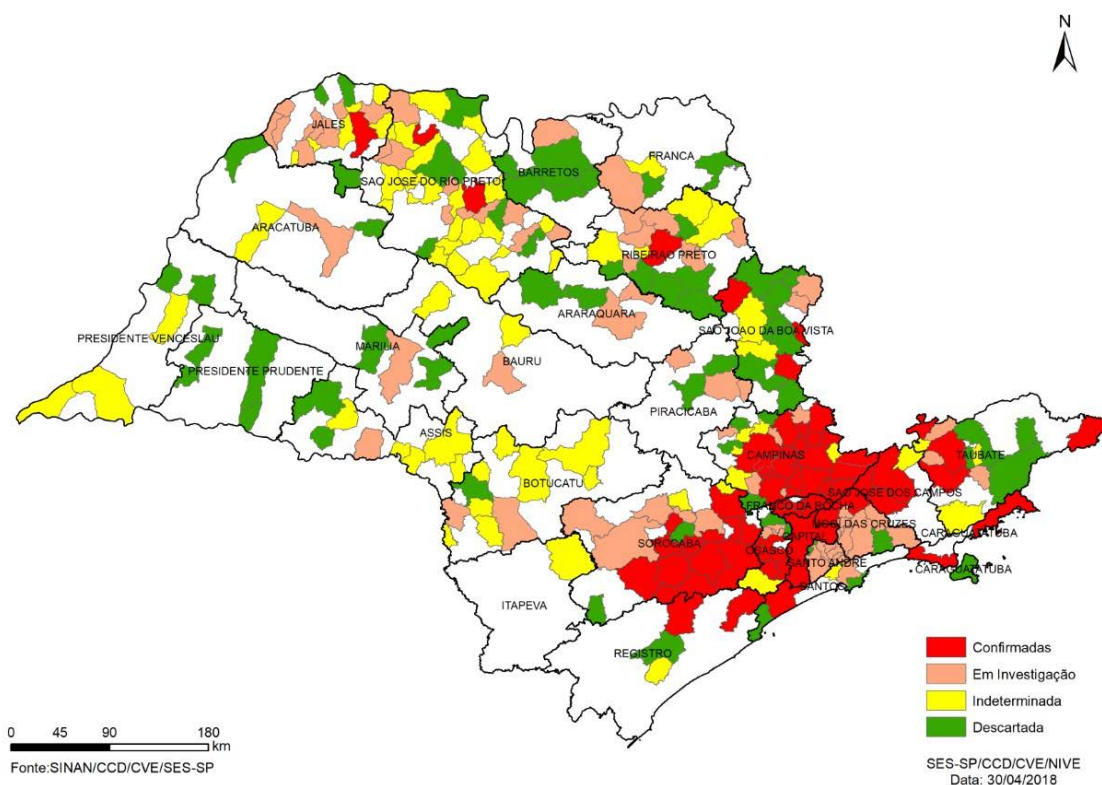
N

JALES
SAO JOSE DO RIO PRETO
BARRETOS
FRANCA
ARACATUBA
RIBEIRAO PRETO
ARARAQUARA
SAO JOAO DA BOA VISTA
PRESIDENTE VENCESLAU
MARILIA
BAURU
PRESIDENTE PRUDENTE
PIRACICABA
ASSIS
CAMPINAS
TAUBATE
BOTUCATU
FRANCO DA ROCHA
SAO JOSE DOS CAMPOS
MOGI DAS CRUZES
CARAGUATATUBA
SOROCABA
CAPITAL
OSASCO
SANTO ANDRE
SANTOS
CARAGUATATUBA
ITAPEVA
REGISTRO

Confirmadas
Em Investigação
Indeterminada
Descartada

0 45 90 180 km

Fonte:SINAN/CCD/CVE/SES-SP

SES-SP/CCD/CVE/NIVE
Data: 30/04/2018